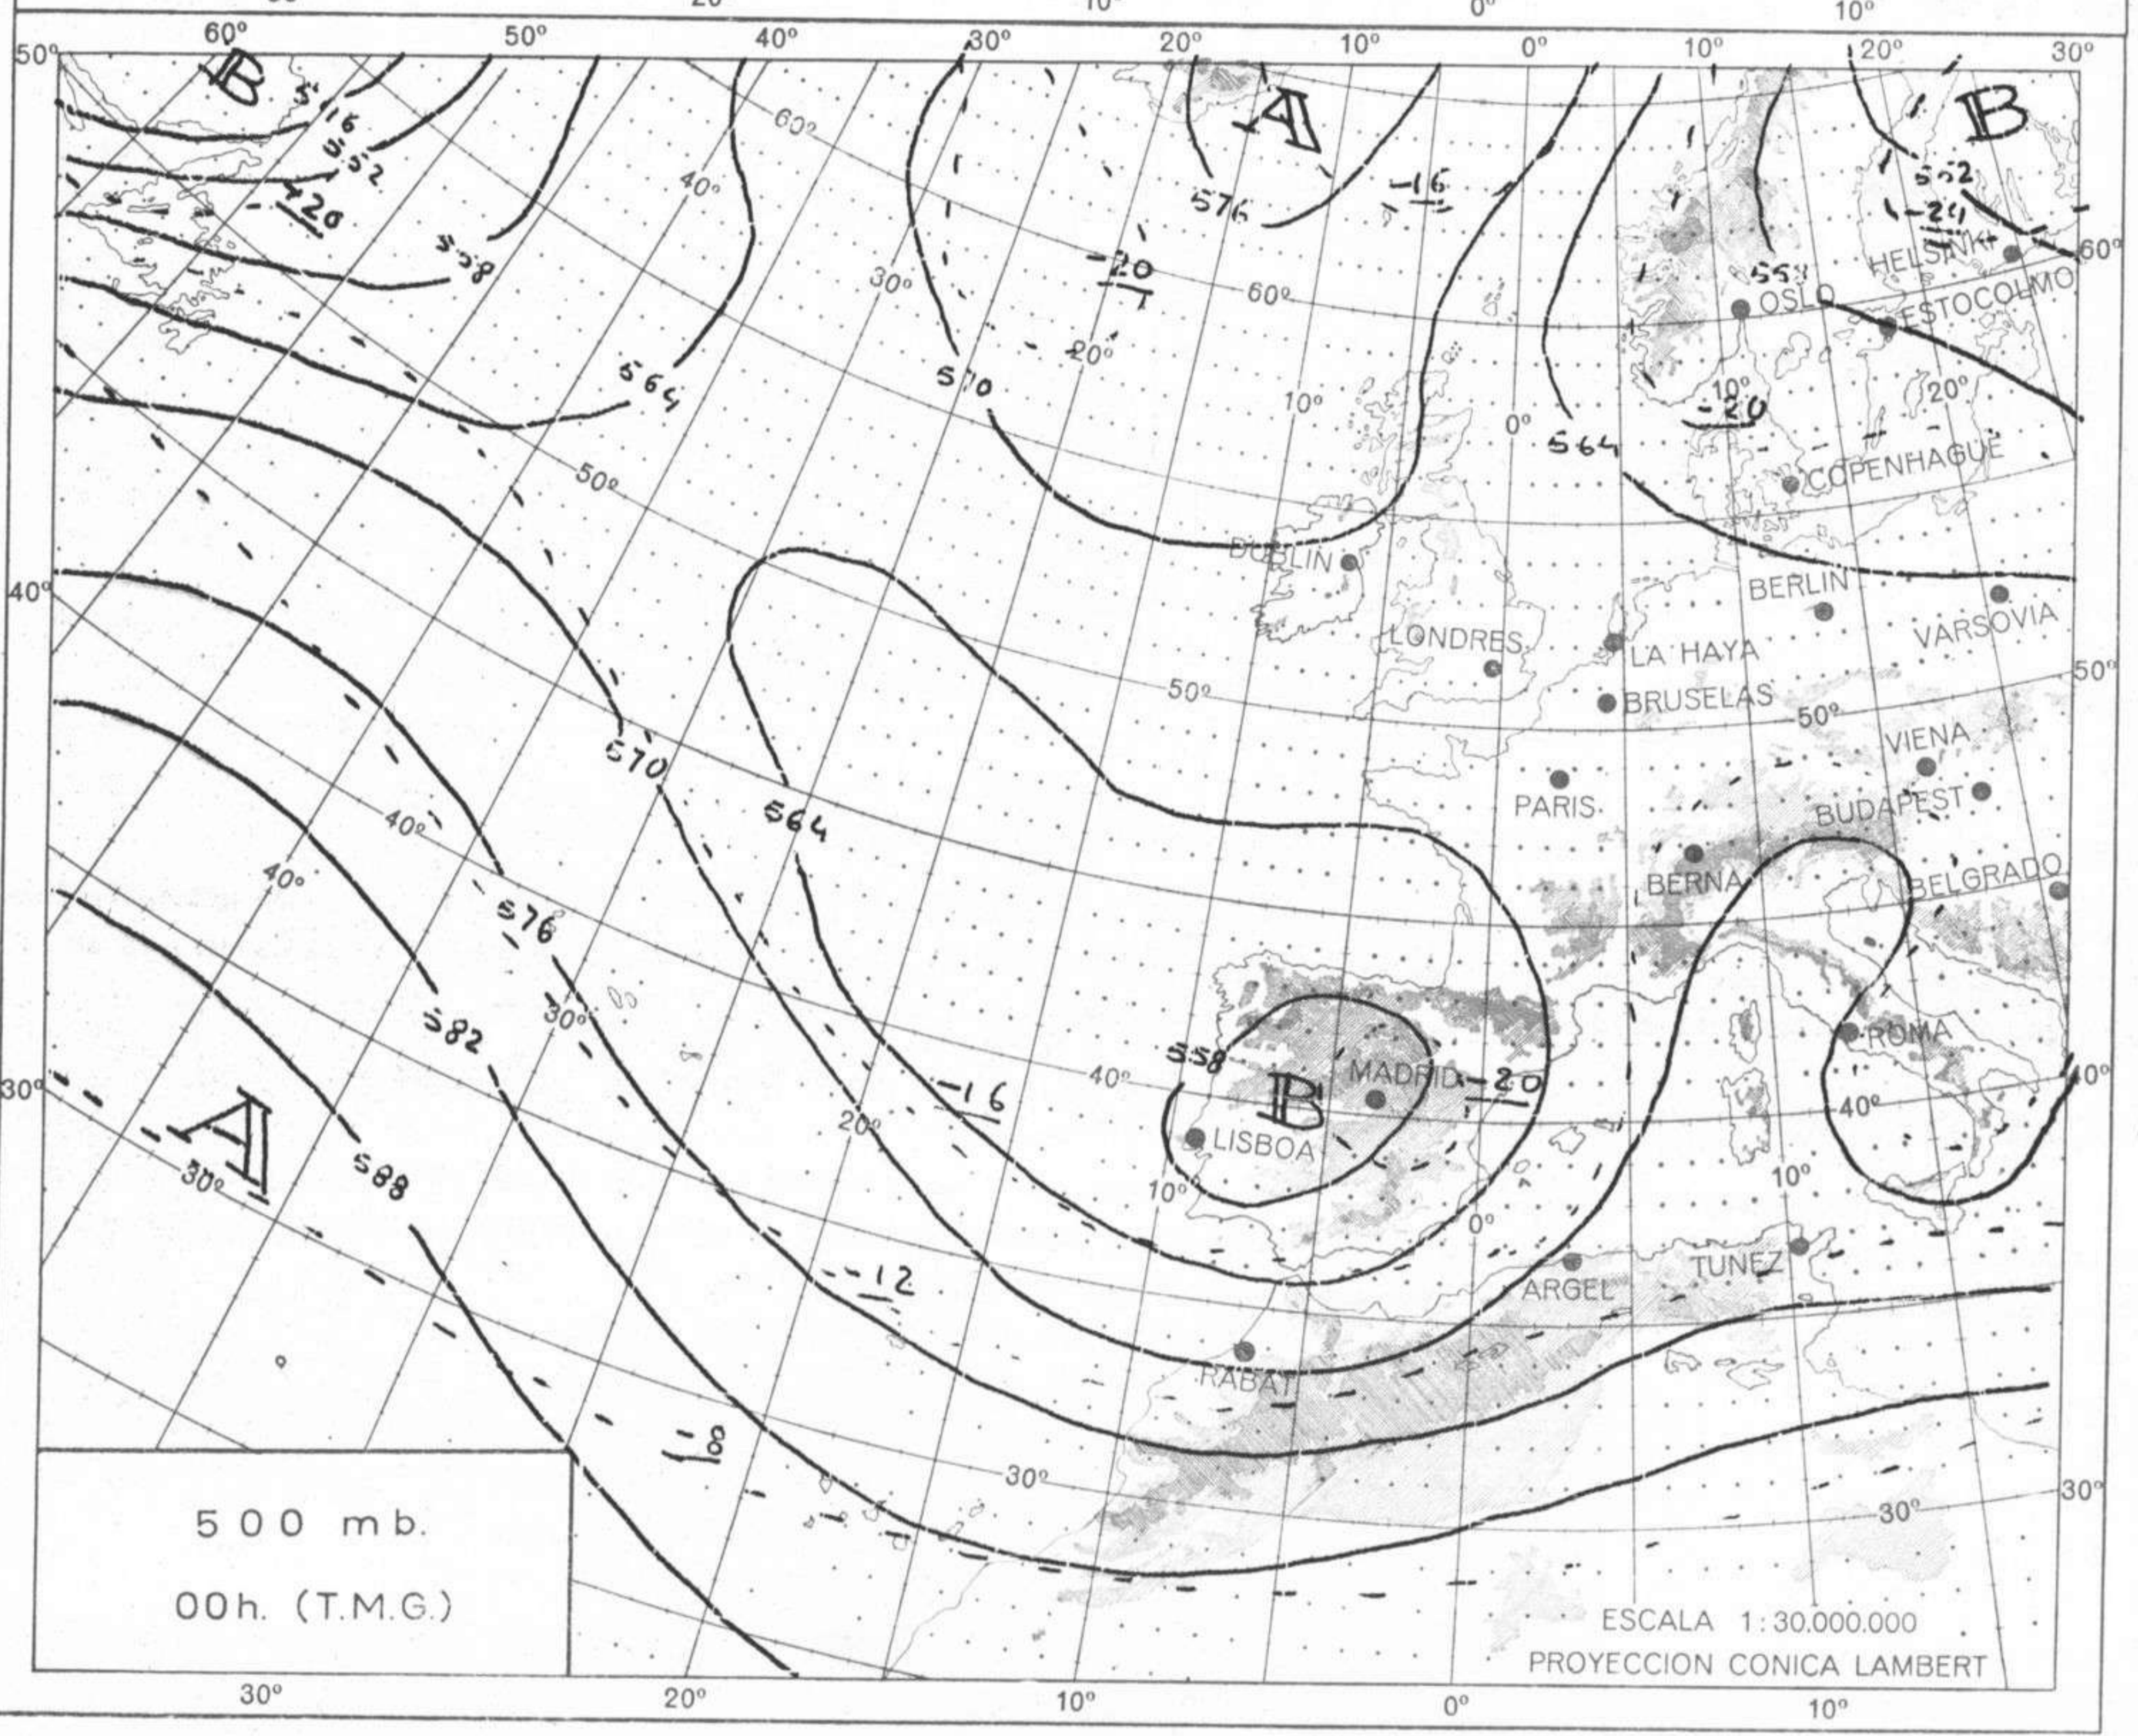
60º 50º 40º 30º 20º 10º 0º 10º 20º 30º

50º

B

516

552

-20

558

40º

60º

30º

564

570

-20

20º

A

576

-16

60º

10º

0º

564

B

552

-24

558

HELSINKI

OSLO

ESTOCOLMO

10º

-20

20º

60º

COPENHAGUE

50º

DUBLIN

LONDRES

LA HAYA

BRUSELAS

BERLIN

VARSOVIA

50º

40º

50º

570

564

40º

40º

576

30º

582

588

A

30º

30º

20º

-16

-12

-8

558

B

MADRID

-20

LISBOA

10º

0º

40º

PARIS

BERNA

VIENA

BUDAPEST

BELGRADO

ROMA

40º

10º

40º

ARGEL

TUNEZ

RABAT

30º

30º

30º

500 mb.

00h. (T.M.G.)

ESCALA 1:30.000.000

PROYECCION CONICA LAMBERT

30º 20º 10º 0º 10º